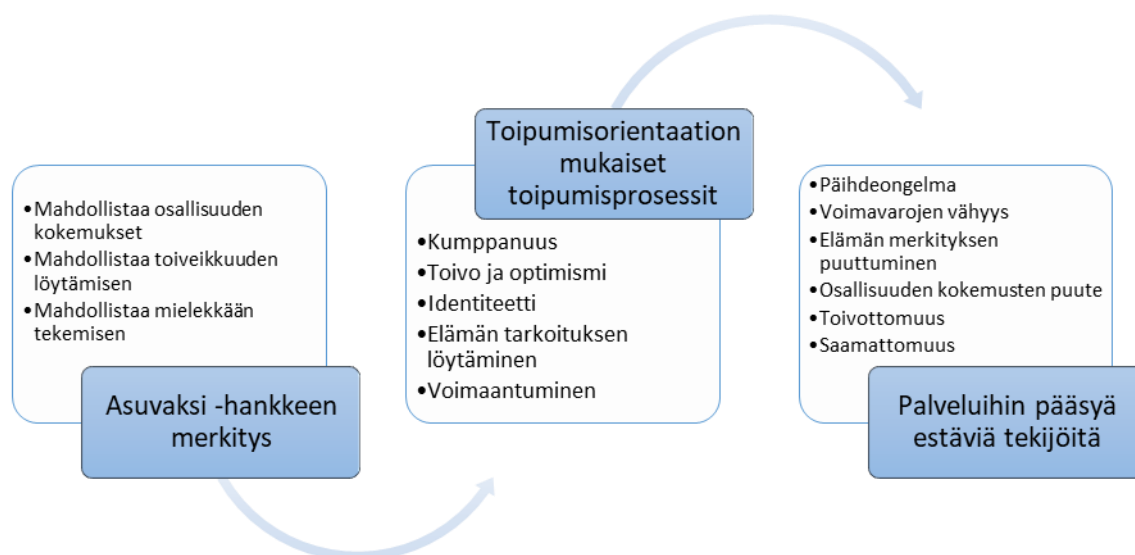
- Mahdollistaa osallisuuden kokemukset
- Mahdollistaa toiveikkuuden löytämisen
- Mahdollistaa mielekkään tekemisen

Asuvaksi -hankkeen merkitys

Toipumisorientaation mukaiset toipumisprosessit

- Kumppanuus
- Toivo ja optimismi
- Identiteetti
- Elämän tarkoituksen löytäminen
- Voimaantuminen

- Päihdeongelma
- Voimavarojen vähyys
- Elämän merkityksen puuttuminen
- Osallisuuden kokemusten puute
- Toivottomuus
- Saamattomuus

Palveluihin pääsyä estäviä tekijöitä